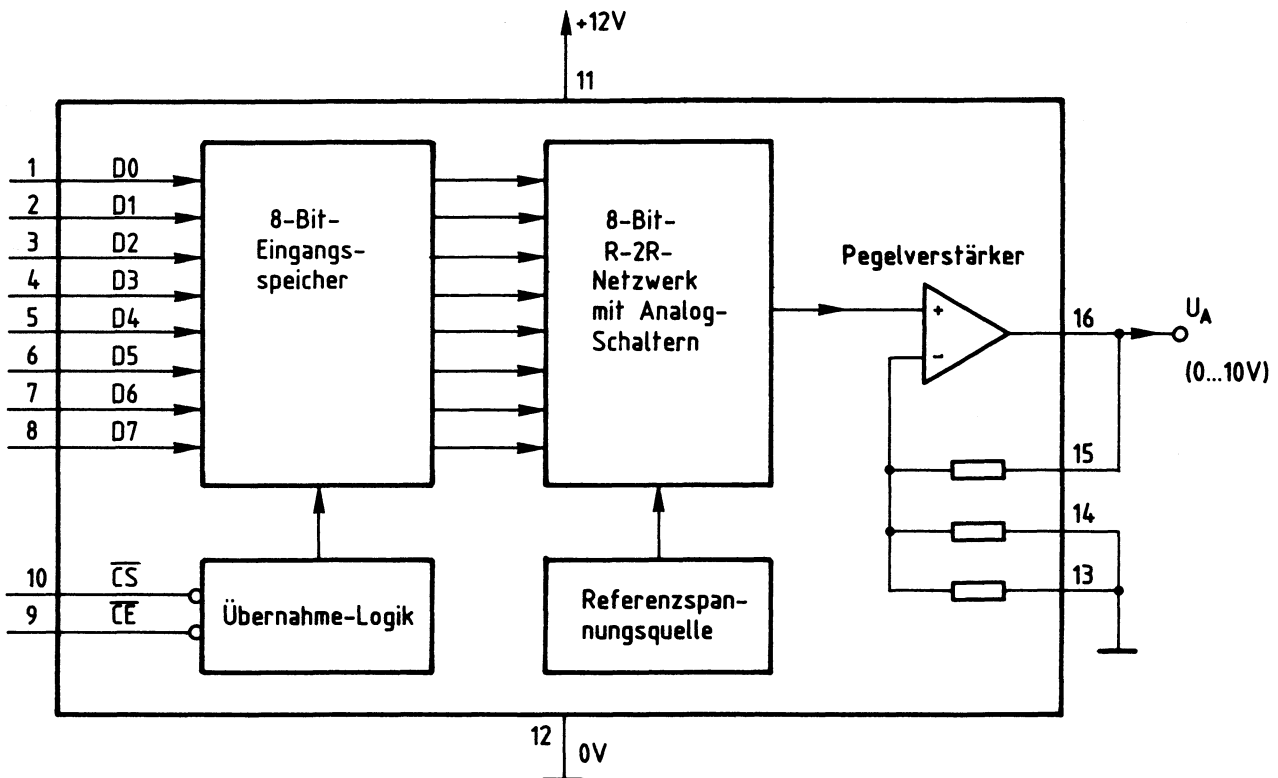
+12V
11

1 D0
2 D1
3 D2
4 D3
5 D4
6 D5
7 D6
8 D7

8-Bit-Eingangsspeicher

8-Bit-R-2R-Netzwerk mit Analog-Schaltern

Pegelverstärker

+
-

16
$U_A$
(0...10V)

15
14
13

10 $\overline{CS}$
9 $\overline{CE}$

Übernahme-Logik

Referenzspannungsquelle

12
0V